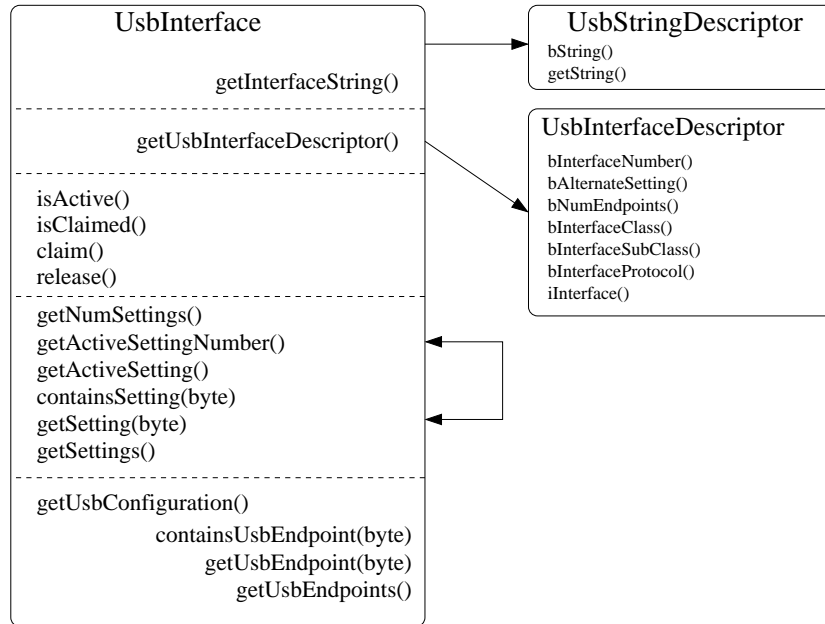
UsbInterface

getInterfaceString()

getUsbInterfaceDescriptor()

isActive()
isClaimed()
claim()
release()

getNumSettings()
getActiveSettingNumber()
getActiveSetting()
containsSetting(byte)
getSetting(byte)
getSettings()

getUsbConfiguration()
containsUsbEndpoint(byte)
getUsbEndpoint(byte)
getUsbEndpoints()

UsbStringDescriptor
bString()
getString()

UsbInterfaceDescriptor
bInterfaceNumber()
bAlternateSetting()
bNumEndpoints()
bInterfaceClass()
bInterfaceSubClass()
bInterfaceProtocol()
iInterface()